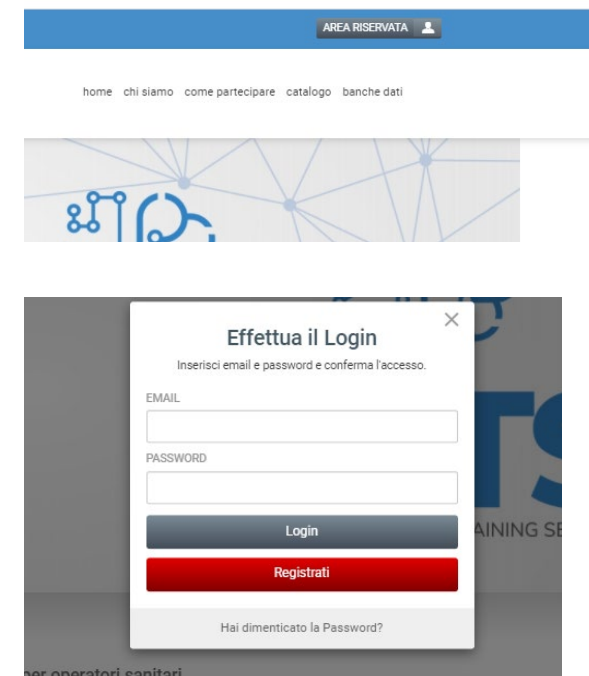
AREA RISERVATA

home chi siamo come partecipare catalogo banche dati

Effettua il Login

Inserisci email e password e conferma l'accesso.

EMAIL

PASSWORD

Login

Registrati

Hai dimenticato la Password?

AINING SE

per operatori sanitari